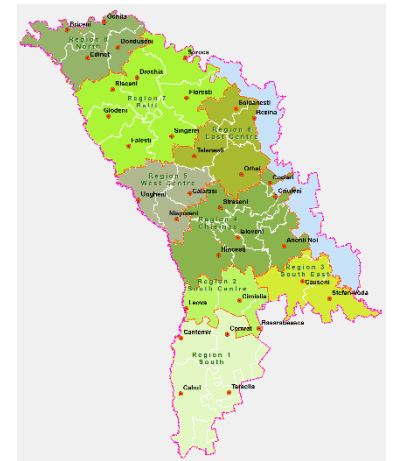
Briceni
Ocnita
Region 8
North
Donduseni
Edinet
Soroca
Drochia
Riscani
Floresti
Glodeni
Region 7
Balti
Soldanesti
Rezina
Region 6
East Centre
Singerei
Falesti
Telenesti
Orhei
Region 5
West Centre
Calarasi
Criuleni
Dubasari
Ungheni
Straseni
Nisporeni
Region 4
Chisinau
Ialoveni
Anenii Noi
Hincesti
Region 3
South East
Region 2
South Centre
Causeni
Stefan-voda
Leova
Cimislia
Basarabeasca
Cantemir
Comrat
Region 1
South
Cahul
Taraclia